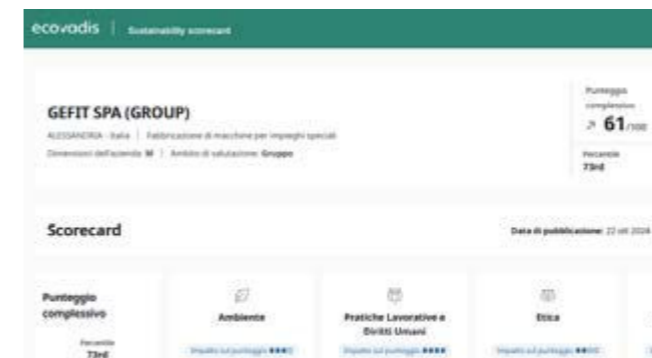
ecovadis | Sustainability scorecard

GEFIT SPA (GROUP)

ALESSANDRIA - Italia | Fabbricazione di macchine per impieghi speciali

Dimensioni dell'azienda: M | Ambito di valutazione: Gruppo

Punteggio complessivo

61/100

Percentile

73rd

Scorecard

Data di pubblicazione: 22 ott 2024

Punteggio complessivo

Percentile

73rd

Ambiente

Impatto sul punteggio

Pratiche Lavorative e Diritti Umani

Impatto sul punteggio

Etica

Impatto sul punteggio